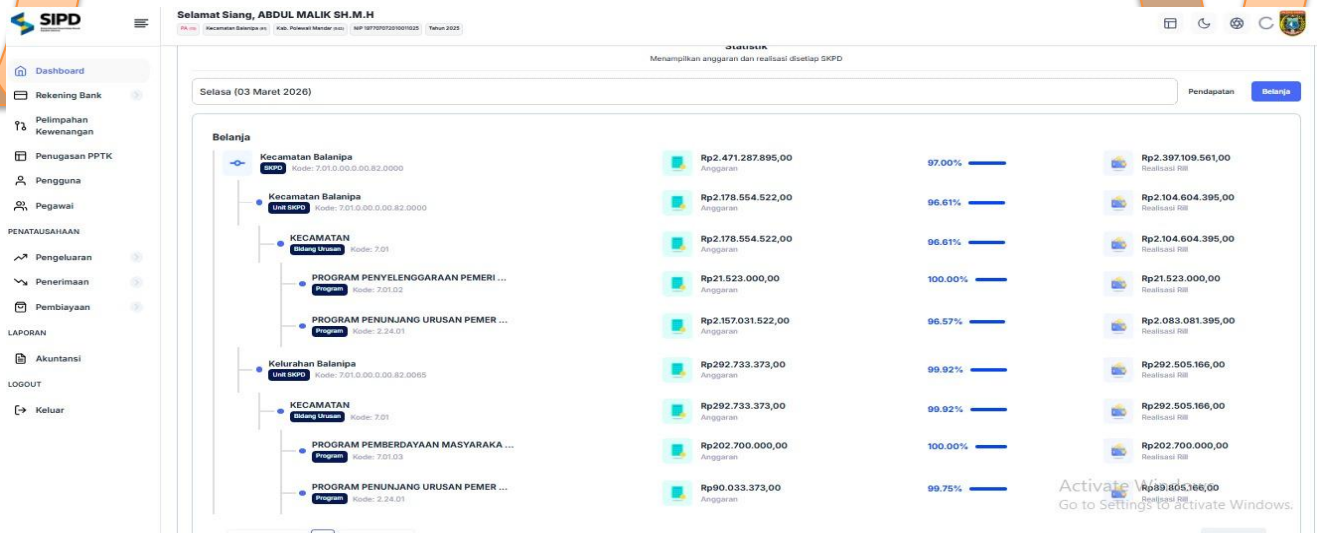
SIPD

Selamat Siang, ABDUL MALIK SH.M.H
PA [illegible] Kecamatan Balanipa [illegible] Kab. Polewali Mandar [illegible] NIP 197707072010011025 Tahun 2025

Dashboard
Rekening Bank
Pelimpahan Kewenangan
Penugasan PPTK
Pengguna
Pegawai
PENATAUSAHAAN
Pengeluaran
Penerimaan
Pembiayaan
LAPORAN
Akuntansi
LOGOUT
Keluar

Statistik
Menampilkan anggaran dan realisasi disetiap SKPD

Selasa (03 Maret 2026)

Pendapatan Belanja

Belanja

Kecamatan Balanipa
SKPD Kode: 7.01.0.00.0.00.82.0000
Rp2.471.287.895,00 Anggaran
97.00%
Rp2.397.109.561,00 Realisasi Riil

Kecamatan Balanipa
Unit SKPD Kode: 7.01.0.00.0.00.82.0000
Rp2.178.554.522,00 Anggaran
96.61%
Rp2.104.604.395,00 Realisasi Riil

KECAMATAN
Bidang Urusan Kode: 7.01
Rp2.178.554.522,00 Anggaran
96.61%
Rp2.104.604.395,00 Realisasi Riil

PROGRAM PENYELENGGARAAN PEMERI ...
Program Kode: 7.01.02
Rp21.523.000,00 Anggaran
100.00%
Rp21.523.000,00 Realisasi Riil

PROGRAM PENUNJANG URUSAN PEMER ...
Program Kode: 2.24.01
Rp2.157.031.522,00 Anggaran
96.57%
Rp2.083.081.395,00 Realisasi Riil

Kelurahan Balanipa
Unit SKPD Kode: 7.01.0.00.0.00.82.0065
Rp292.733.373,00 Anggaran
99.92%
Rp292.505.166,00 Realisasi Riil

KECAMATAN
Bidang Urusan Kode: 7.01
Rp292.733.373,00 Anggaran
99.92%
Rp292.505.166,00 Realisasi Riil

PROGRAM PEMBERDAYAAN MASYARAKA ...
Program Kode: 7.01.03
Rp202.700.000,00 Anggaran
100.00%
Rp202.700.000,00 Realisasi Riil

PROGRAM PENUNJANG URUSAN PEMER ...
Program Kode: 2.24.01
Rp90.033.373,00 Anggaran
99.75%
Rp89.805.166,00 Realisasi Riil

Activate Windows
Go to Settings to activate Windows.